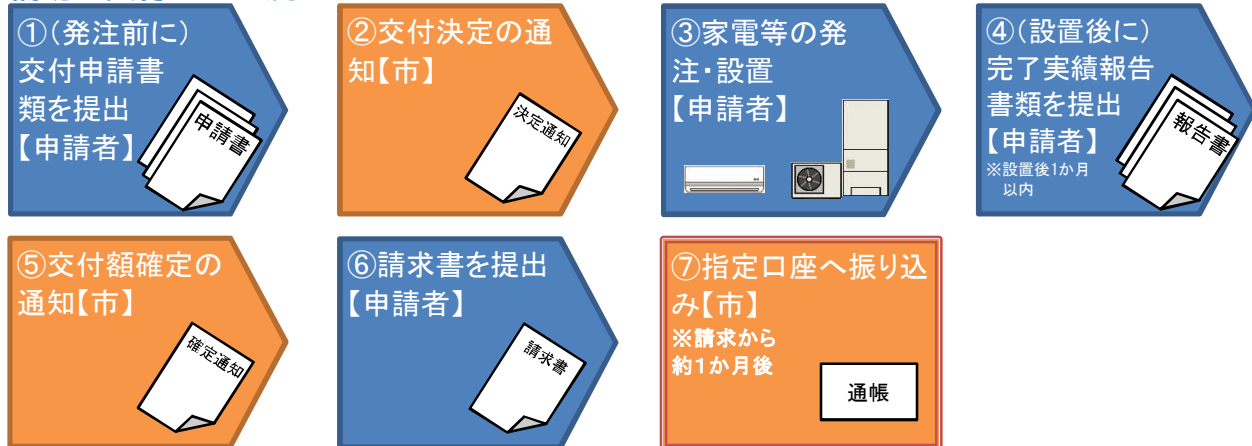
①(発注前に)交付申請書類を提出【申請者】

申請書

②交付決定の通知【市】

決定通知

③家電等の発注・設置【申請者】

④(設置後に)完了実績報告書類を提出【申請者】

※設置後1か月以内

報告書

⑤交付額確定の通知【市】

確定通知

⑥請求書を提出【申請者】

請求書

⑦指定口座へ振り込み【市】

※請求から約1か月後

通帳